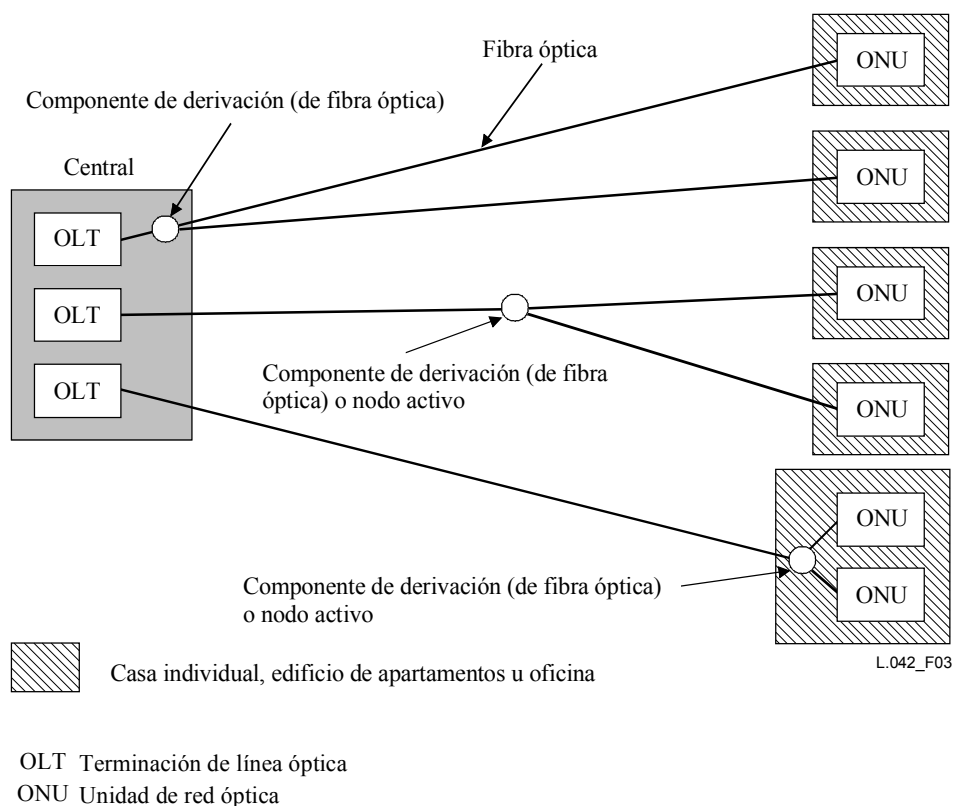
Fibra óptica

Componente de derivación (de fibra óptica)

Central

OLT

OLT

OLT

ONU

ONU

ONU

ONU

ONU

ONU

Componente de derivación (de fibra óptica) o nodo activo

Componente de derivación (de fibra óptica) o nodo activo

Casa individual, edificio de apartamentos u oficina

L.042_F03

OLT Terminación de línea óptica
ONU Unidad de red óptica